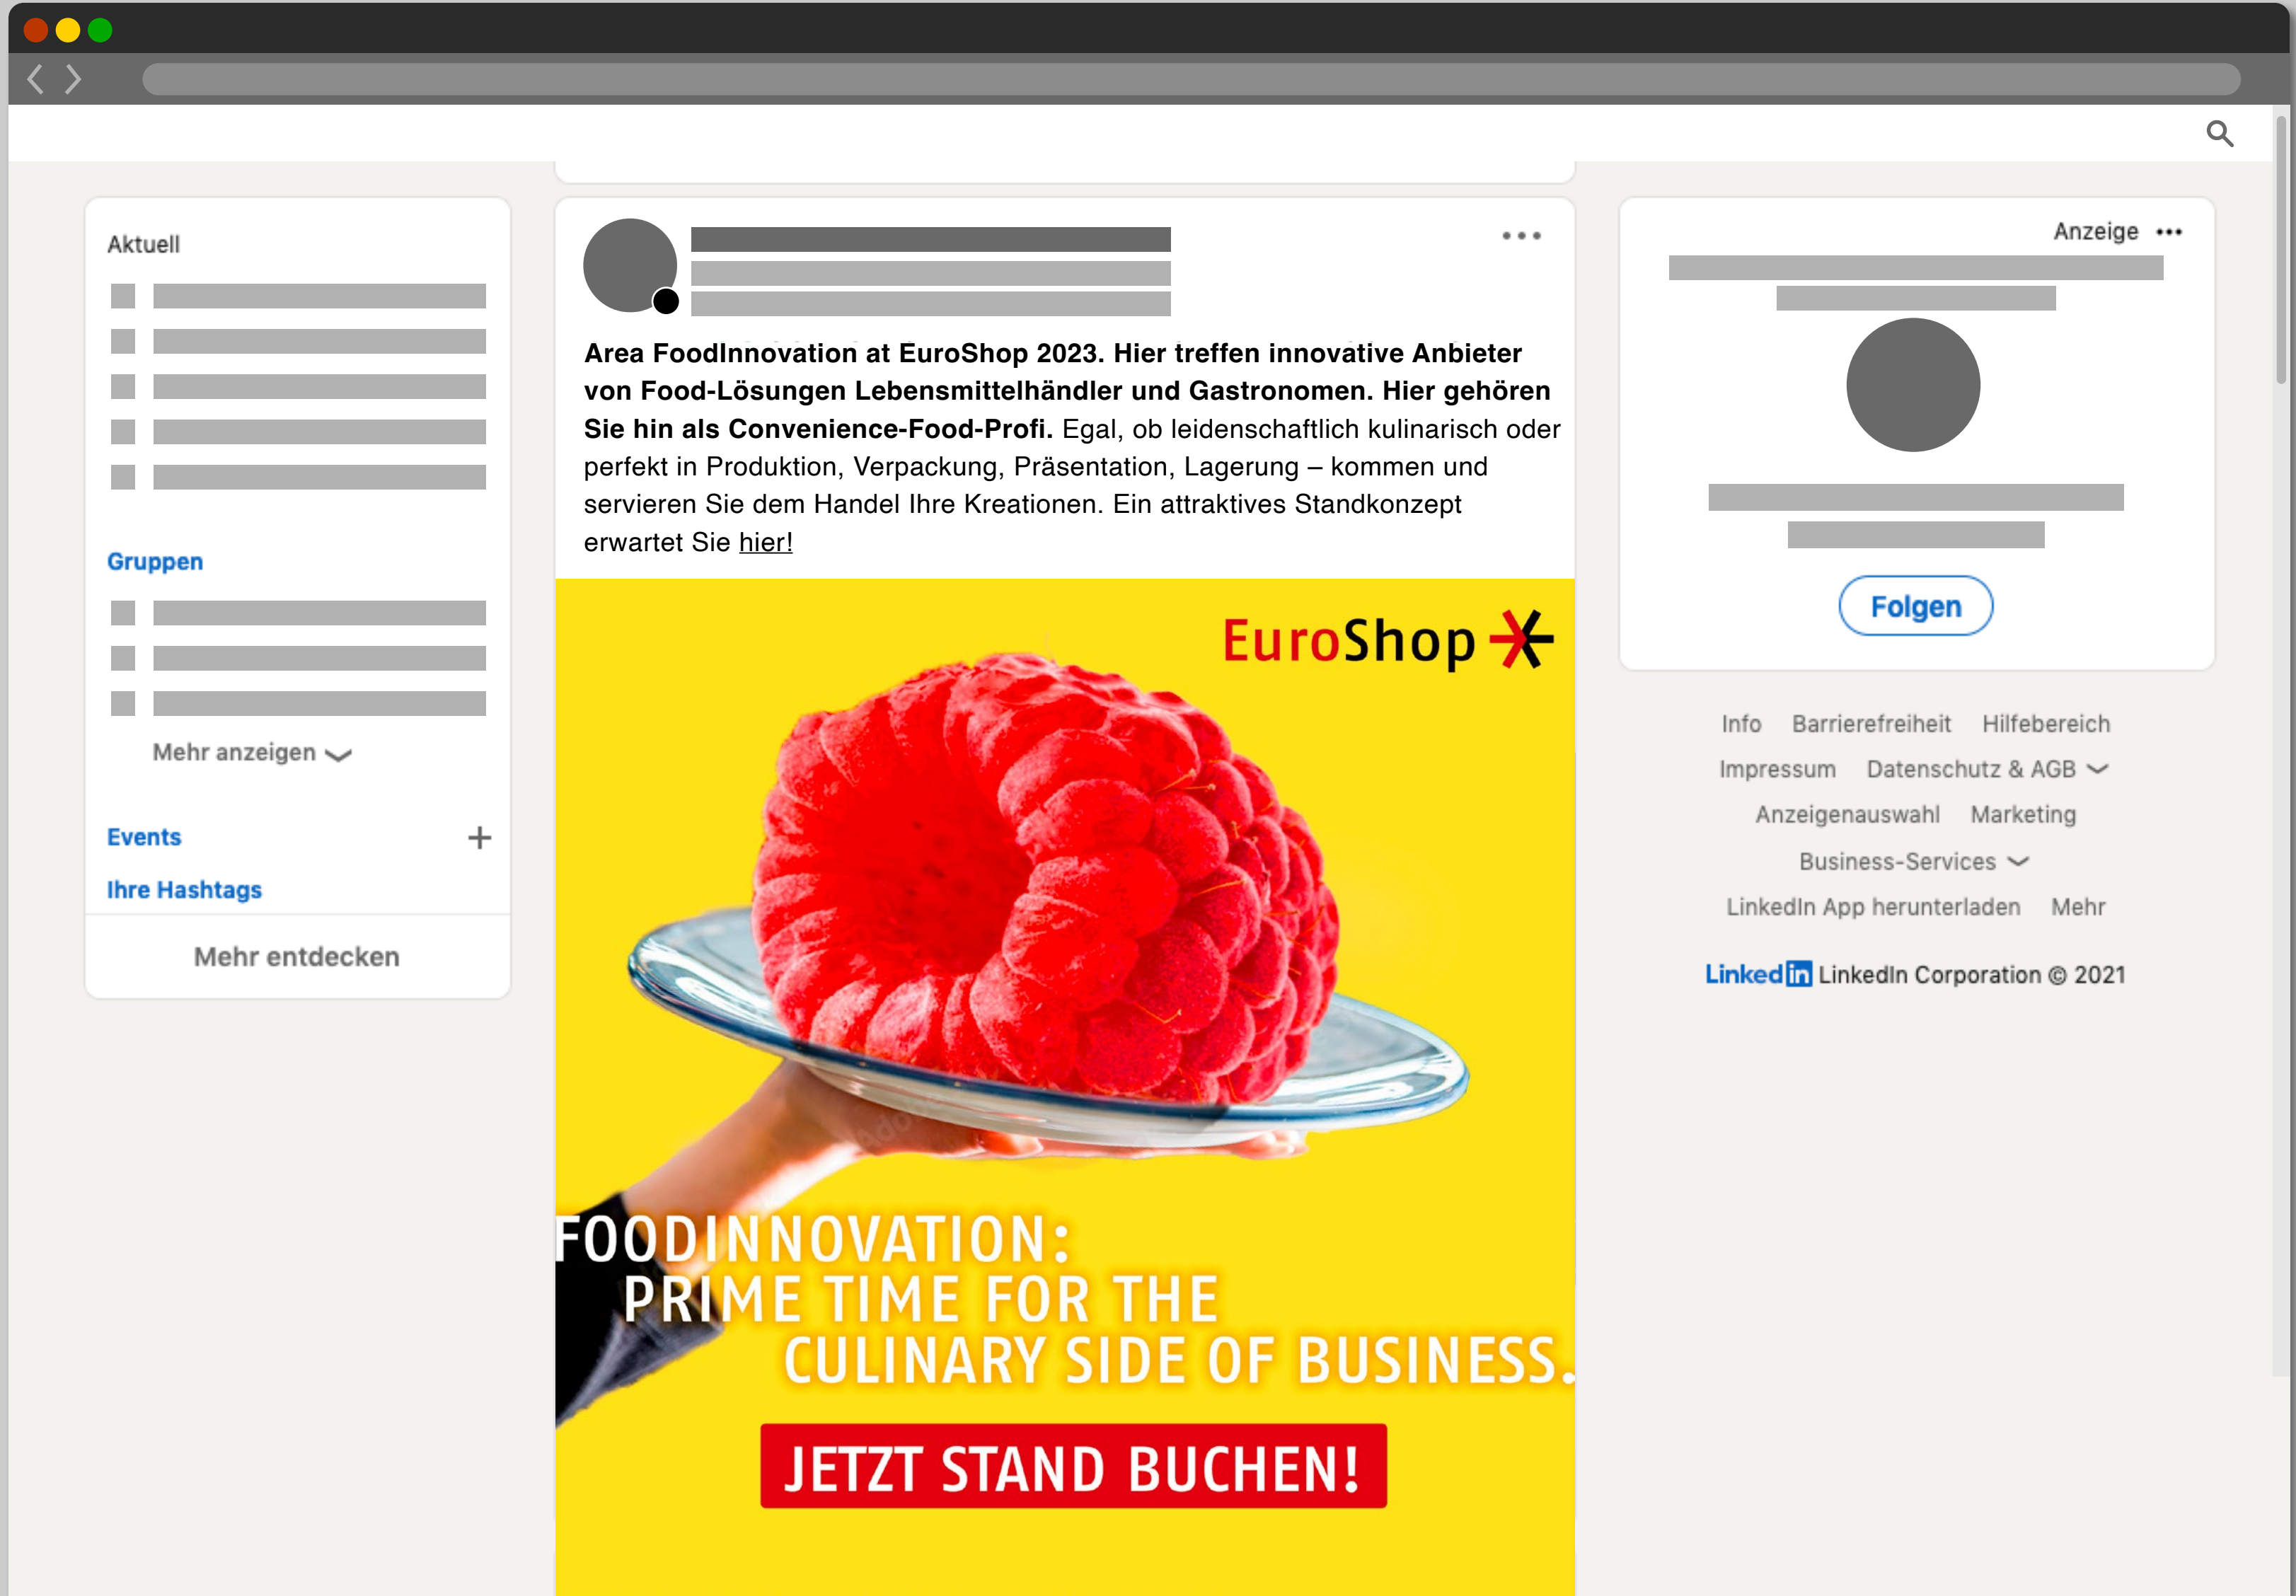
Aktuell

Gruppen

Mehr anzeigen

Events +

Ihre Hashtags

Mehr entdecken

Area FoodInnovation at EuroShop 2023. Hier treffen innovative Anbieter von Food-Lösungen Lebensmittelhändler und Gastronomen. Hier gehören Sie hin als Convenience-Food-Profi. Egal, ob leidenschaftlich kulinarisch oder perfekt in Produktion, Verpackung, Präsentation, Lagerung – kommen und servieren Sie dem Handel Ihre Kreationen. Ein attraktives Standkonzept erwartet Sie hier!

EuroShop

FOODINNOVATION: PRIME TIME FOR THE CULINARY SIDE OF BUSINESS.

JETZT STAND BUCHEN!

Anzeige

Folgen

Info Barrierefreiheit Hilfebereich
Impressum Datenschutz & AGB
Anzeigenauswahl Marketing
Business-Services
LinkedIn App herunterladen Mehr

LinkedIn LinkedIn Corporation © 2021